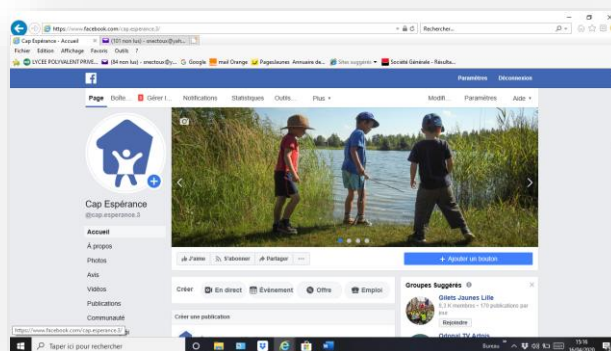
https://www.facebook.com/cap.esperance.3/
Rechercher...
Cap Espérance - Accueil
(101 non lus) - cnectour@orh...
Fichier Edition Affichage Favoris Outils ?
LYCEE POLYVALENT PRIVE...
(84 non lus) - cnectour@y...
Google
mail Orange
PagesJaunes Annuaire de...
Sites suggérés
Société Générale - Résulta...
Paramètres
Déconnexion
Page
Boîte...
Gérer l...
Notifications
Statistiques
Outils...
Plus
Modif...
Paramètres
Aide
Cap Espérance
@cap.esperance.3
Accueil
À propos
Photos
Avis
Vidéos
Publications
Communauté
J'aime
S'abonner
Partager
...
+ Ajouter un bouton
Créer
En direct
Événement
Offre
Emploi
Créer une publication
Groupes suggérés
Gilets Jaunes Lille
5,3 K membres • 10+ publications par jour
Rejoindre
Odrout TV Admin
https://www.facebook.com/cap.esperance.3/
Taper ici pour rechercher
Bureau
15:16
16/04/2020